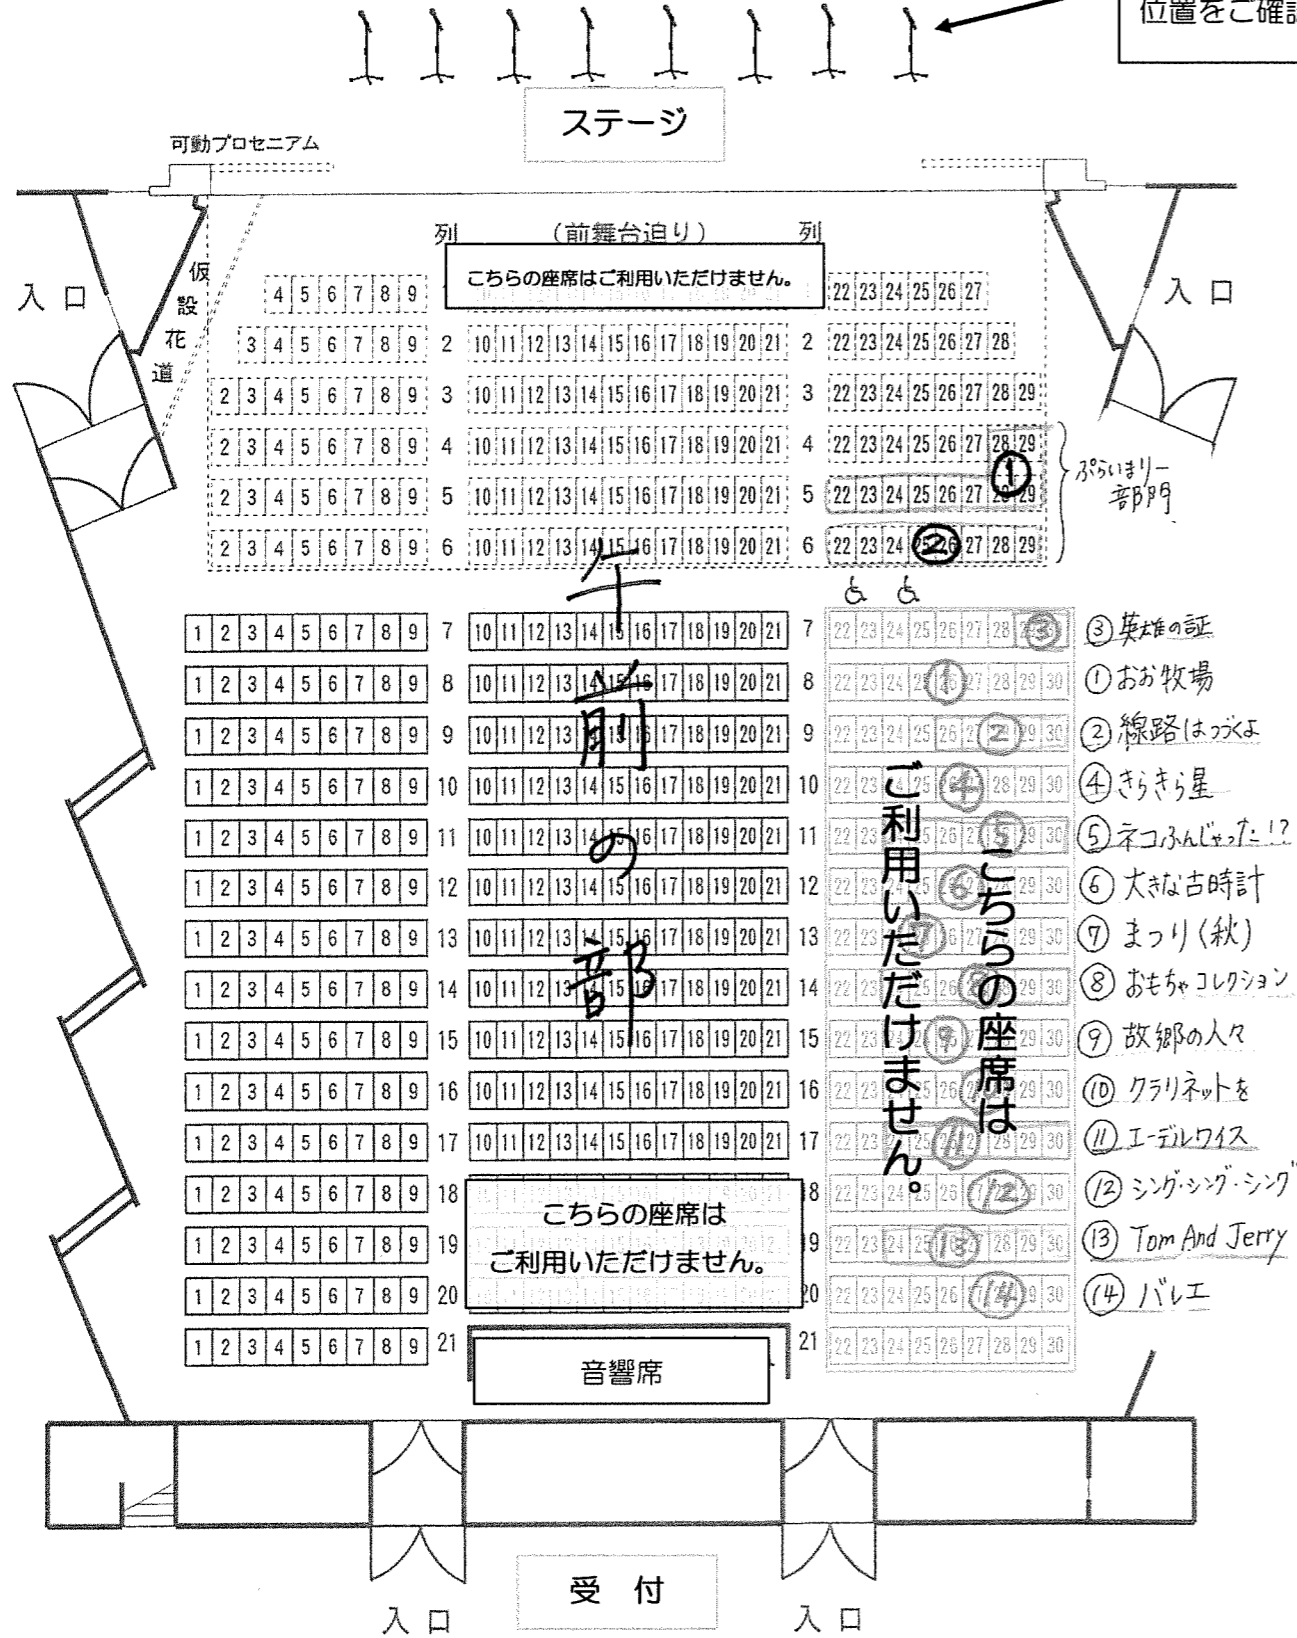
位置をご確認

ステージ

可動プロセニアム

列 (前舞台迫り) 列

こちらの座席はご利用いただけません。

入口

仮設花道

入口

| 4 | 5 | 6 | 7 | 8 | 9 | | | 22 | 23 | 24 | 25 | 26 | 27 |

| 3 | 4 | 5 | 6 | 7 | 8 | 9 | 2 | 10 | 11 | 12 | 13 | 14 | 15 | 16 | 17 | 18 | 19 | 20 | 21 | 2 | 22 | 23 | 24 | 25 | 26 | 27 | 28 |

| 2 | 3 | 4 | 5 | 6 | 7 | 8 | 9 | 3 | 10 | 11 | 12 | 13 | 14 | 15 | 16 | 17 | 18 | 19 | 20 | 21 | 3 | 22 | 23 | 24 | 25 | 26 | 27 | 28 | 29 |

| 2 | 3 | 4 | 5 | 6 | 7 | 8 | 9 | 4 | 10 | 11 | 12 | 13 | 14 | 15 | 16 | 17 | 18 | 19 | 20 | 21 | 4 | 22 | 23 | 24 | 25 | 26 | 27 | 28 | 29 |

| 2 | 3 | 4 | 5 | 6 | 7 | 8 | 9 | 5 | 10 | 11 | 12 | 13 | 14 | 15 | 16 | 17 | 18 | 19 | 20 | 21 | 5 | 22 | 23 | 24 | 25 | 26 | 27 | 28 | 29 |

| 2 | 3 | 4 | 5 | 6 | 7 | 8 | 9 | 6 | 10 | 11 | 12 | 13 | 14 | 15 | 16 | 17 | 18 | 19 | 20 | 21 | 6 | 22 | 23 | 24 | 25 | 26 | 27 | 28 | 29 |

①
②
ぷらいまりー部門

午前の部

Rows 7–21: 1 2 3 4 5 6 7 8 9 | 7–21 | 10 11 12 13 14 15 16 17 18 19 20 21 | 22 23 24 25 26 27 28 29 30

こちらの座席はご利用いただけません。

③ ① ② ④ ⑤ ⑥ ⑦ ⑧ ⑨ ⑩ ⑪ ⑫ ⑬ ⑭

③ 英雄の証
① おお牧場
② 線路はつづくよ
④ きらきら星
⑤ ネコふんじゃった!?
⑥ 大きな古時計
⑦ まつり(秋)
⑧ おもちゃコレクション
⑨ 故郷の人々
⑩ クラリネットを
⑪ エーデルワイス
⑫ シング・シング・シング
⑬ Tom And Jerry
⑭ バレエ

こちらの座席はご利用いただけません。

音響席

受付

入口 入口